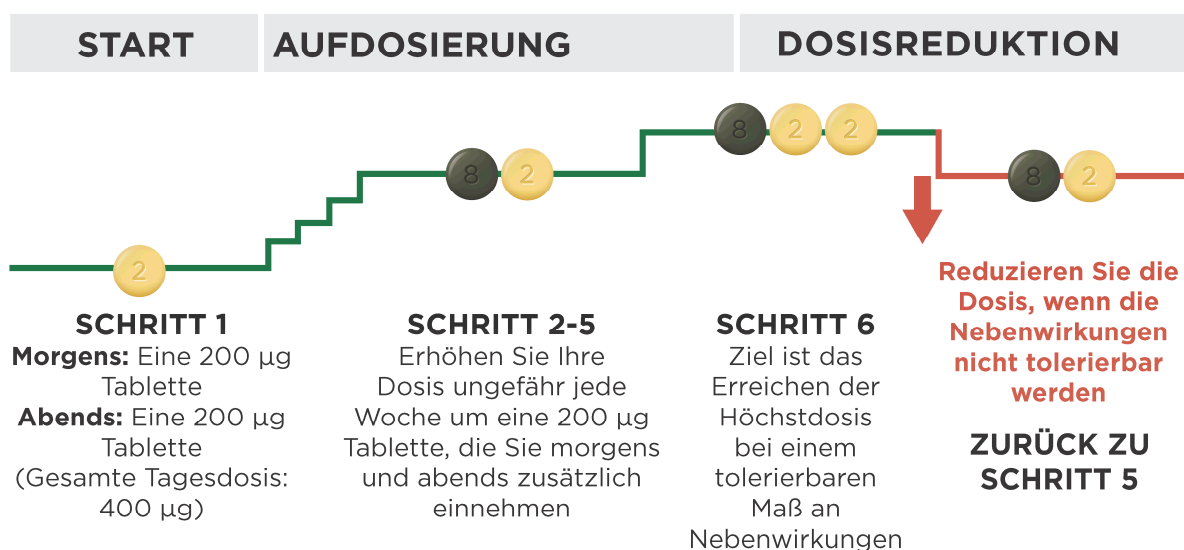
START

AUFDOSIERUNG

DOSISREDUKTION

2

8 2

8 2 2

8 2

SCHRITT 1
**Morgens:** Eine 200 µg Tablette
**Abends:** Eine 200 µg Tablette
(Gesamte Tagesdosis: 400 µg)

SCHRITT 2-5
Erhöhen Sie Ihre Dosis ungefähr jede Woche um eine 200 µg Tablette, die Sie morgens und abends zusätzlich einnehmen

SCHRITT 6
Ziel ist das Erreichen der Höchstdosis bei einem tolerierbaren Maß an Nebenwirkungen

Reduzieren Sie die Dosis, wenn die Nebenwirkungen nicht tolerierbar werden

ZURÜCK ZU SCHRITT 5